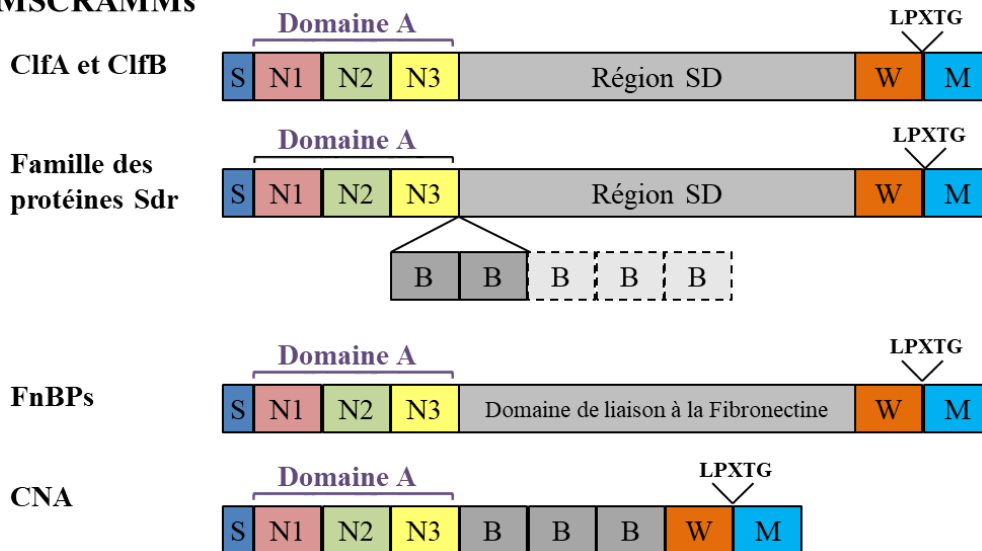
MSCRAMMs

ClfA et ClfB

Domaine A

LPXTG

S N1 N2 N3 Région SD W M

Famille des protéines Sdr

Domaine A

LPXTG

S N1 N2 N3 Région SD W M

B B B B B

FnBPs

Domaine A

LPXTG

S N1 N2 N3 Domaine de liaison à la Fibronectine W M

CNA

Domaine A

LPXTG

S N1 N2 N3 B B B W M